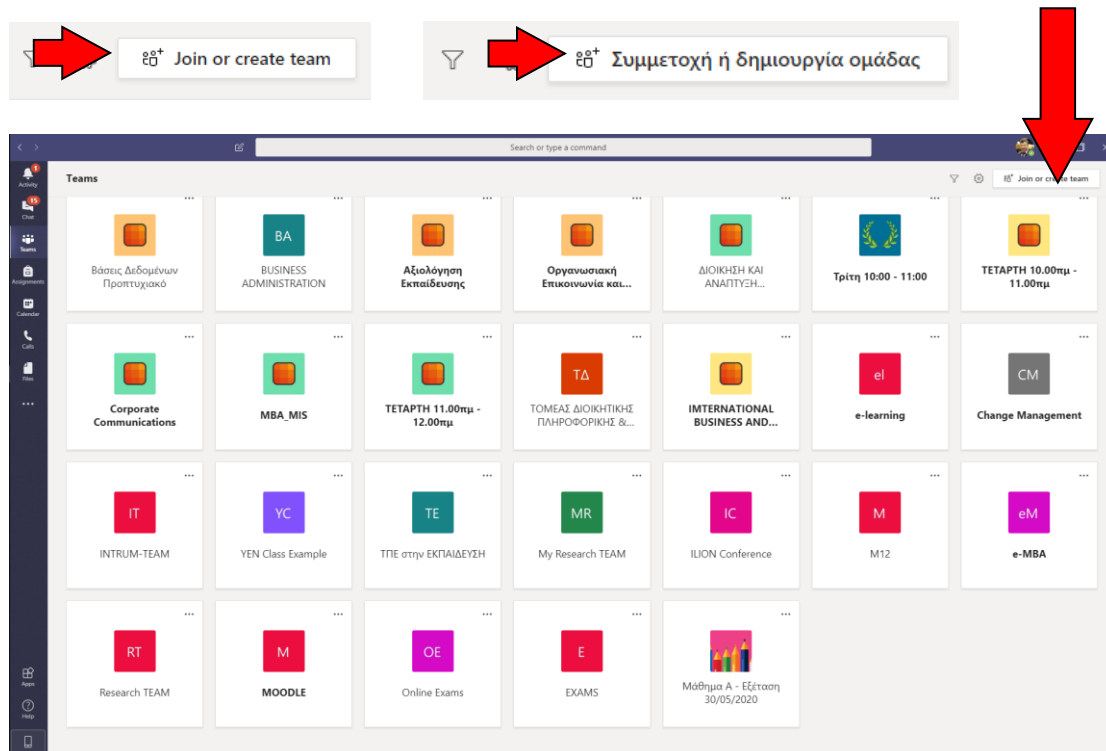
Join or create team

Συμμετοχή ή δημιουργία ομάδας

Search or type a command

Activity
Chat
Teams
Assignments
Calendar
Calls
Files
...
Apps
Help

Teams

Join or create team

Βάσεις Δεδομένων Προπτυχιακό

BA
BUSINESS ADMINISTRATION

Αξιολόγηση Εκπαίδευσης

Οργανωσιακή Επικοινωνία και...

ΔΙΟΙΚΗΣΗ ΚΑΙ ΑΝΑΠΤΥΞΗ...

Τρίτη 10:00 - 11:00

ΤΕΤΑΡΤΗ 10.00πμ - 11.00πμ

Corporate Communications

MBA_MIS

ΤΕΤΑΡΤΗ 11.00πμ - 12.00πμ

ΤΔ
ΤΟΜΕΑΣ ΔΙΟΙΚΗΤΙΚΗΣ ΠΛΗΡΟΦΟΡΙΚΗΣ &...

IMTERNATIONAL BUSINESS AND...

el
e-learning

CM
Change Management

IT
INTRUM-TEAM

YC
YEN Class Example

TE
ΤΠΕ στην ΕΚΠΑΙΔΕΥΣΗ

MR
My Research TEAM

IC
ILION Conference

M
M12

eM
e-MBA

RT
Research TEAM

M
MOODLE

OE
Online Exams

E
EXAMS

Μάθημα Α - Εξέταση 30/05/2020